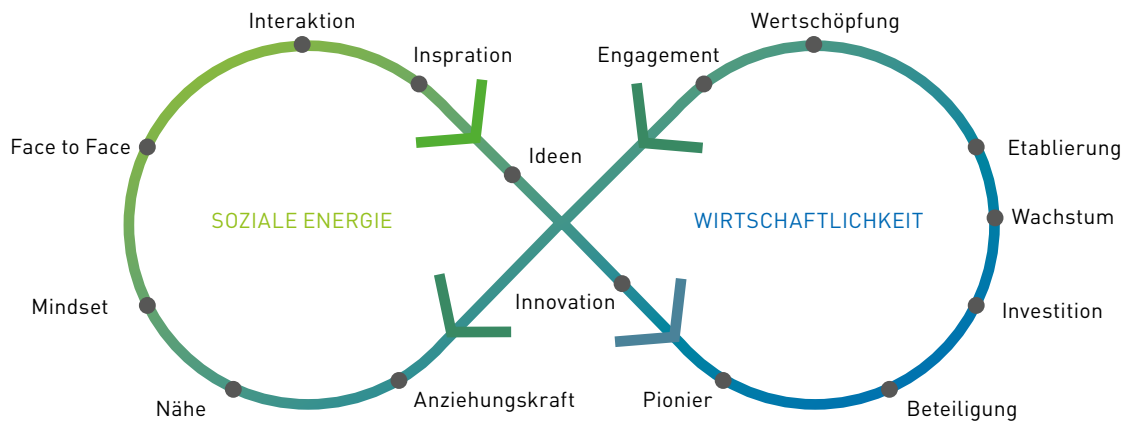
Interaktion

Inspration

Face to Face

Ideen

SOZIALE ENERGIE

Mindset

Nähe

Anziehungskraft

Innovation

Pionier

Engagement

Wertschöpfung

Etablierung

WIRTSCHAFTLICHKEIT

Wachstum

Investition

Beteiligung